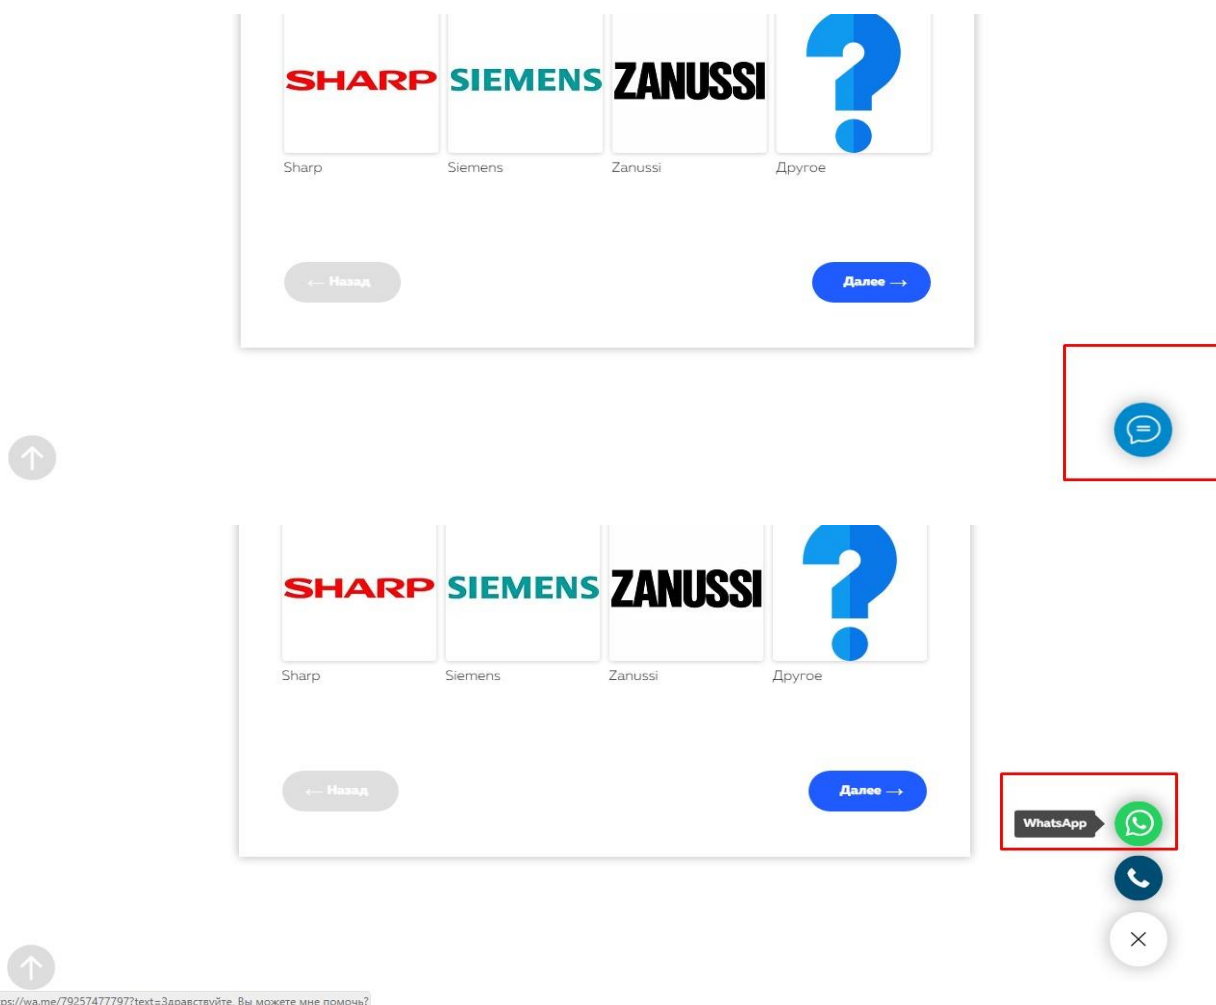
SHARP SIEMENS ZANUSSI

Sharp Siemens Zanussi Другое

← Назад

Далее →

SHARP SIEMENS ZANUSSI

Sharp Siemens Zanussi Другое

← Назад

Далее →

WhatsApp

ps://wa.me/79257477797?text=Здравствуйте. Вы можете мне помочь?